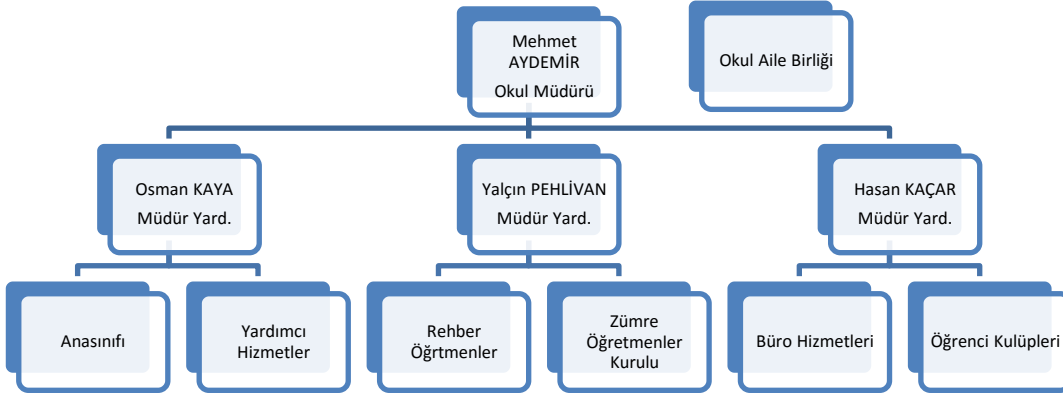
Mehmet AYDEMİR
Okul Müdürü

Okul Aile Birliği

Osman KAYA
Müdür Yard.

Yalçın PEHLİVAN
Müdür Yard.

Hasan KAÇAR
Müdür Yard.

Anasınıfı

Yardımcı Hizmetler

Rehber Öğrtmenler

Zümre Öğretmenler Kurulu

Büro Hizmetleri

Öğrenci Kulüpleri